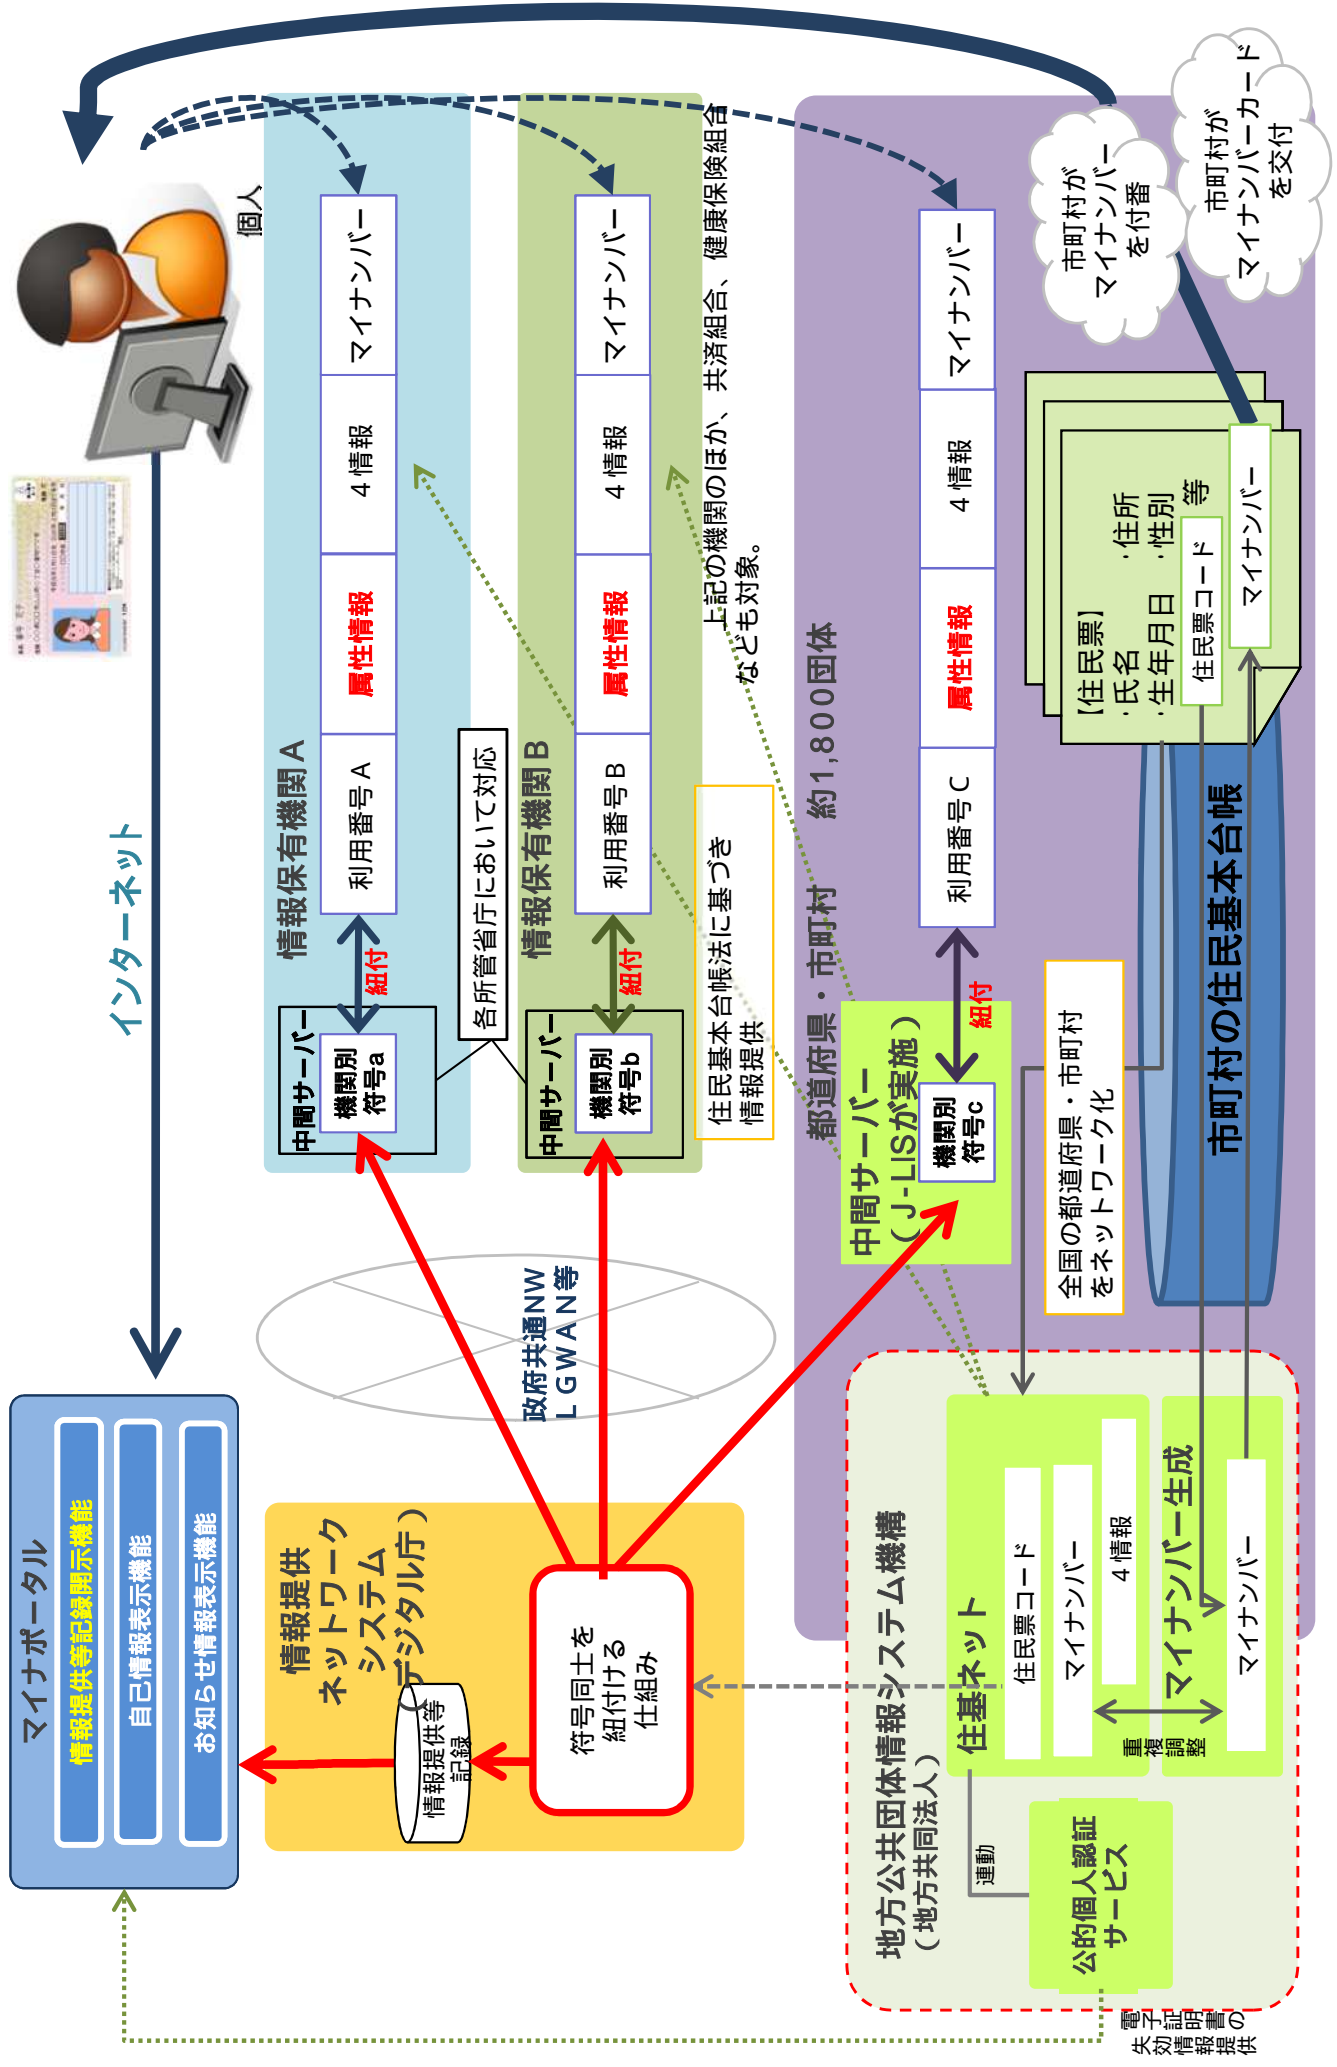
個人

インターネット

マイナポータル
情報提供等記録開示機能
自己情報表示機能
お知らせ情報表示機能

情報保有機関A
マイナンバー
4情報
属性情報
利用番号A
紐付
中間サーバー
機関別符号a

各所管省庁において対応

情報保有機関B
マイナンバー
4情報
属性情報
利用番号B
紐付
中間サーバー
機関別符号b

上記の機関のほか、共済組合、健康保険組合なども対象。

住民基本台帳法に基づき情報提供

都道府県・市町村　約1,800団体
マイナンバー
4情報
属性情報
利用番号C
紐付
中間サーバー（J-LISが実施）
機関別符号c

市町村がマイナンバーを付番
市町村がマイナンバーカードを交付

【住民票】
・氏名　・住所
・生年月日　・性別　等
住民票コード
マイナンバー

市町村の住民基本台帳

全国の都道府県・市町村をネットワーク化

政府共通NW
LGWAN等

情報提供ネットワークシステム（デジタル庁）
符号同士を紐付ける仕組み
情報提供等記録

地方公共団体情報システム機構（地方共同法人）
住基ネット
住民票コード
マイナンバー
4情報
マイナンバー生成
マイナンバー
重複調整
連動
公的個人認証サービス
電子証明書の失効情報の提供